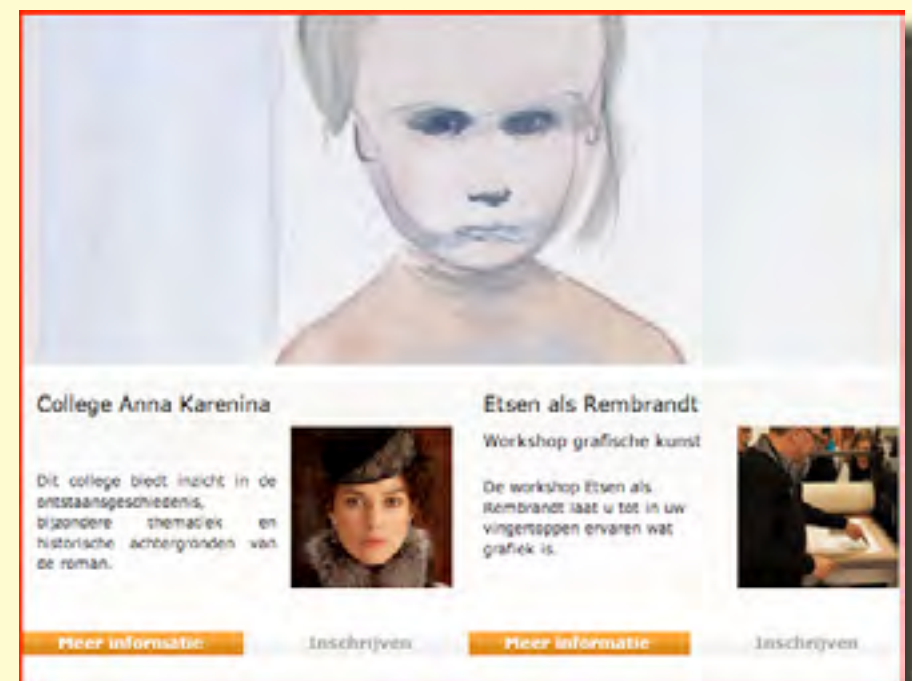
College Anna Karenina

Dit college biedt inzicht in de ontstaansgeschiedenis, bijzondere thematiek en historische achtergronden van de roman.

Meer informatie

Inschrijven

Etsen als Rembrandt

Workshop grafische kunst

De workshop Etsen als Rembrandt laat u tot in uw vingertoppen ervaren wat grafiek is.

Meer informatie

Inschrijven